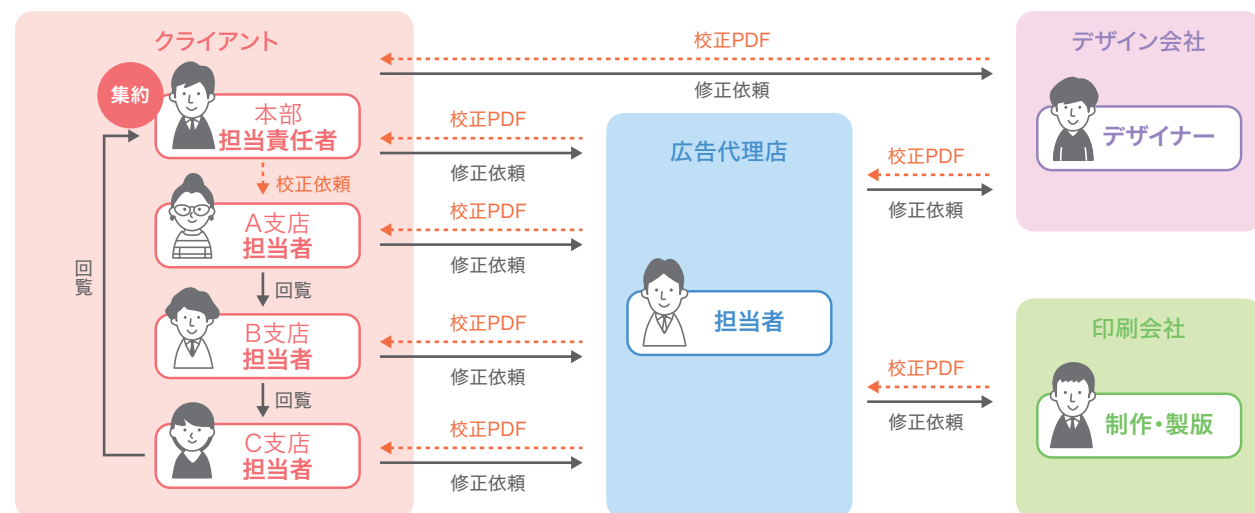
クライアント

集約

本部
担当責任者

校正依頼

A支店
担当者

回覧

B支店
担当者

回覧

C支店
担当者

回覧

校正PDF
修正依頼

校正PDF
修正依頼

校正PDF
修正依頼

校正PDF
修正依頼

校正PDF
修正依頼

広告代理店

担当者

校正PDF
修正依頼

校正PDF
修正依頼

デザイン会社

デザイナー

印刷会社

制作・製版